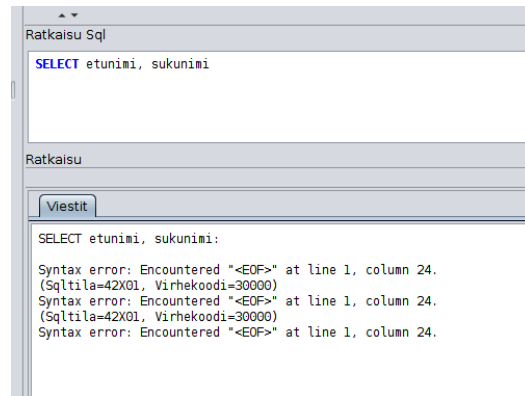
Ratkaisu Sql

SELECT etunimi, sukunimi

Ratkaisu

Viestit

SELECT etunimi, sukunimi:

Syntax error: Encountered "<EOF>" at line 1, column 24.
(Sqltila=42X01, Virhekoodi=30000)
Syntax error: Encountered "<EOF>" at line 1, column 24.
(Sqltila=42X01, Virhekoodi=30000)
Syntax error: Encountered "<EOF>" at line 1, column 24.